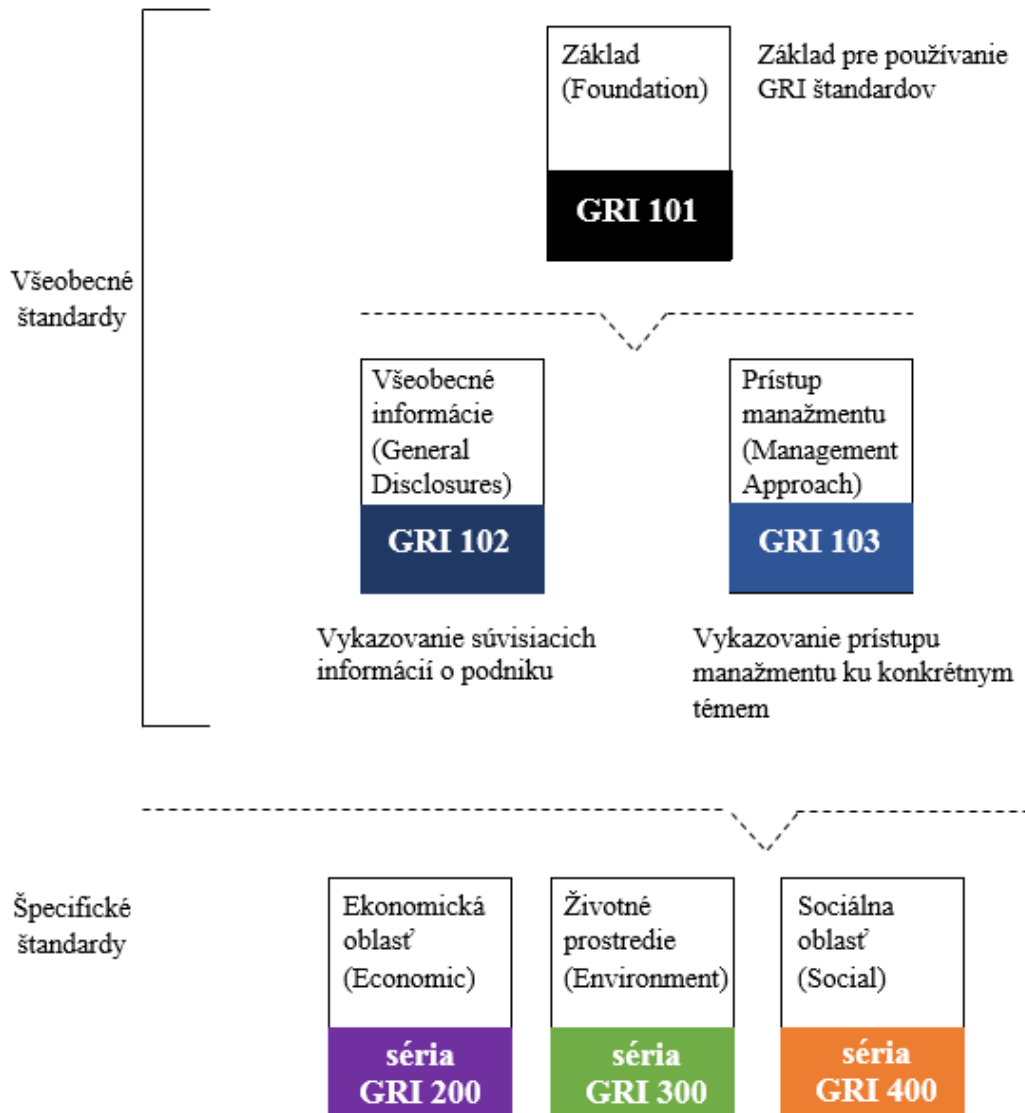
Všeobecné štandardy

Základ (Foundation)

GRI 101

Základ pre používanie GRI štandardov

Všeobecné informácie (General Disclosures)

GRI 102

Vykazovanie súvisiacich informácií o podniku

Prístup manažmentu (Management Approach)

GRI 103

Vykazovanie prístupu manažmentu ku konkrétnym témem

Špecifické štandardy

Ekonomická oblasť (Economic)

séria GRI 200

Životné prostredie (Environment)

séria GRI 300

Sociálna oblasť (Social)

séria GRI 400